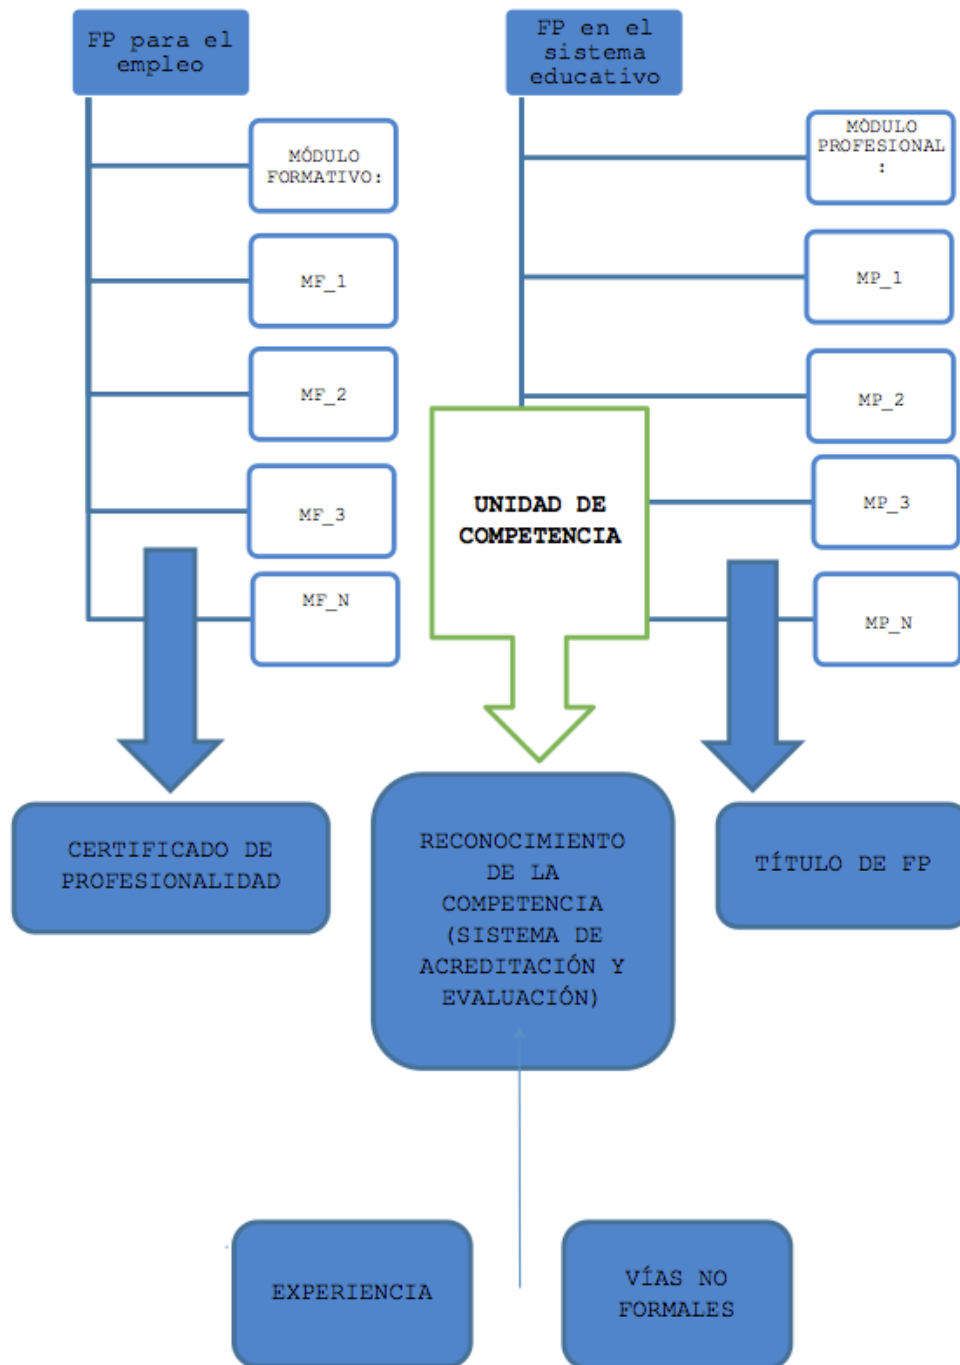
FP para el empleo

FP en el sistema educativo

MÓDULO FORMATIVO:

MF_1

MF_2

MF_3

MF_N

MÓDULO PROFESIONAL:

MP_1

MP_2

MP_3

MP_N

UNIDAD DE COMPETENCIA

CERTIFICADO DE PROFESIONALIDAD

RECONOCIMIENTO DE LA COMPETENCIA (SISTEMA DE ACREDITACIÓN Y EVALUACIÓN)

TÍTULO DE FP

EXPERIENCIA

VÍAS NO FORMALES